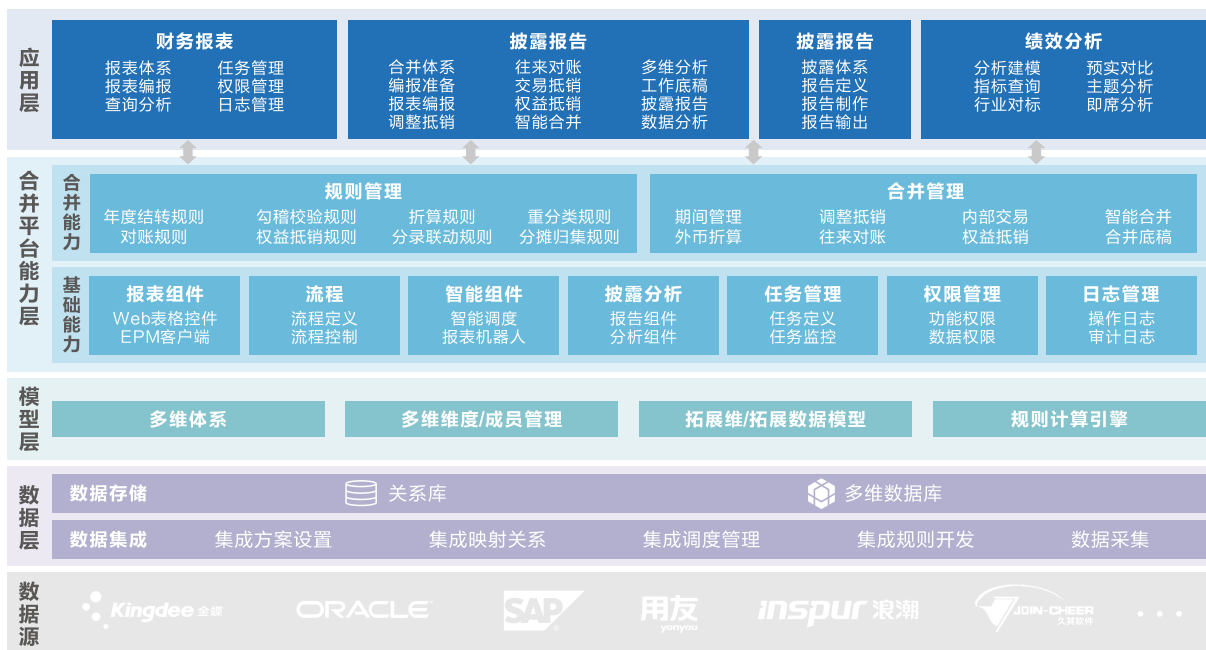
应用层

财务报表
报表体系 任务管理
报表编报 权限管理
查询分析 日志管理

披露报告
合并体系 往来对账 多维分析
编报准备 交易抵销 工作底稿
报表编报 权益抵销 披露报告
调整抵销 智能合并 数据分析

披露报告
披露体系
报告定义
报告制作
报告输出

绩效分析
分析建模 预实对比
指标查询 主题分析
行业对标 即席分析

合并平台能力层

合并能力

规则管理
年度结转规则 勾稽校验规则 折算规则 重分类规则
对账规则 权益抵销规则 分录联动规则 分摊归集规则

合并管理
期间管理 调整抵销 内部交易 智能合并
外币折算 往来对账 权益抵销 合并底稿

基础能力

报表组件
Web表格控件
EPM客户端

流程
流程定义
流程控制

智能组件
智能调度
报表机器人

披露分析
报告组件
分析组件

任务管理
任务定义
任务监控

权限管理
功能权限
数据权限

日志管理
操作日志
审计日志

模型层
多维体系 多维维度/成员管理 拓展维/拓展数据模型 规则计算引擎

数据层
数据存储 关系库 多维数据库
数据集成 集成方案设置 集成映射关系 集成调度管理 集成规则开发 数据采集

数据源
Kingdee 金蝶 ORACLE SAP 用友 yonyou inspur 浪潮 JOIN-CHEER 久其软件 . . .